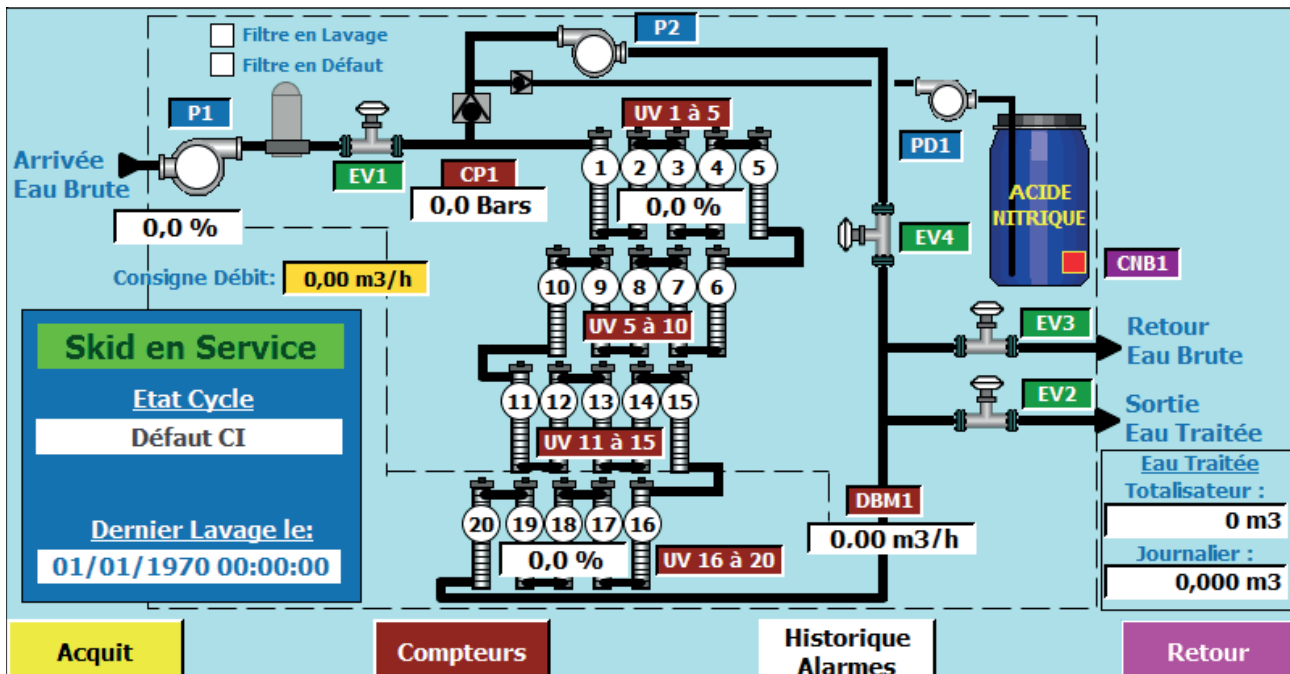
Filtre en Lavage
Filtre en Défaut

P2

P1

UV 1 à 5

PD1

Arrivée
Eau Brute

EV1

CP1

0,0 Bars

1 2 3 4 5

0,0 %

ACIDE NITRIQUE

0,0 %

EV4

Consigne Débit: 0,00 m3/h

10 9 8 7 6

CNB1

UV 5 à 10

EV3

Retour
Eau Brute

Skid en Service

Etat Cycle

Défaut CI

11 12 13 14 15

EV2

Sortie
Eau Traitée

UV 11 à 15

Eau Traitée
Totalisateur :
0 m3

DBM1

Dernier Lavage le:

20 19 18 17 16

0.00 m3/h

Journalier :
0,000 m3

01/01/1970 00:00:00

0,0 %

UV 16 à 20

Acquit

Compteurs

Historique
Alarmes

Retour